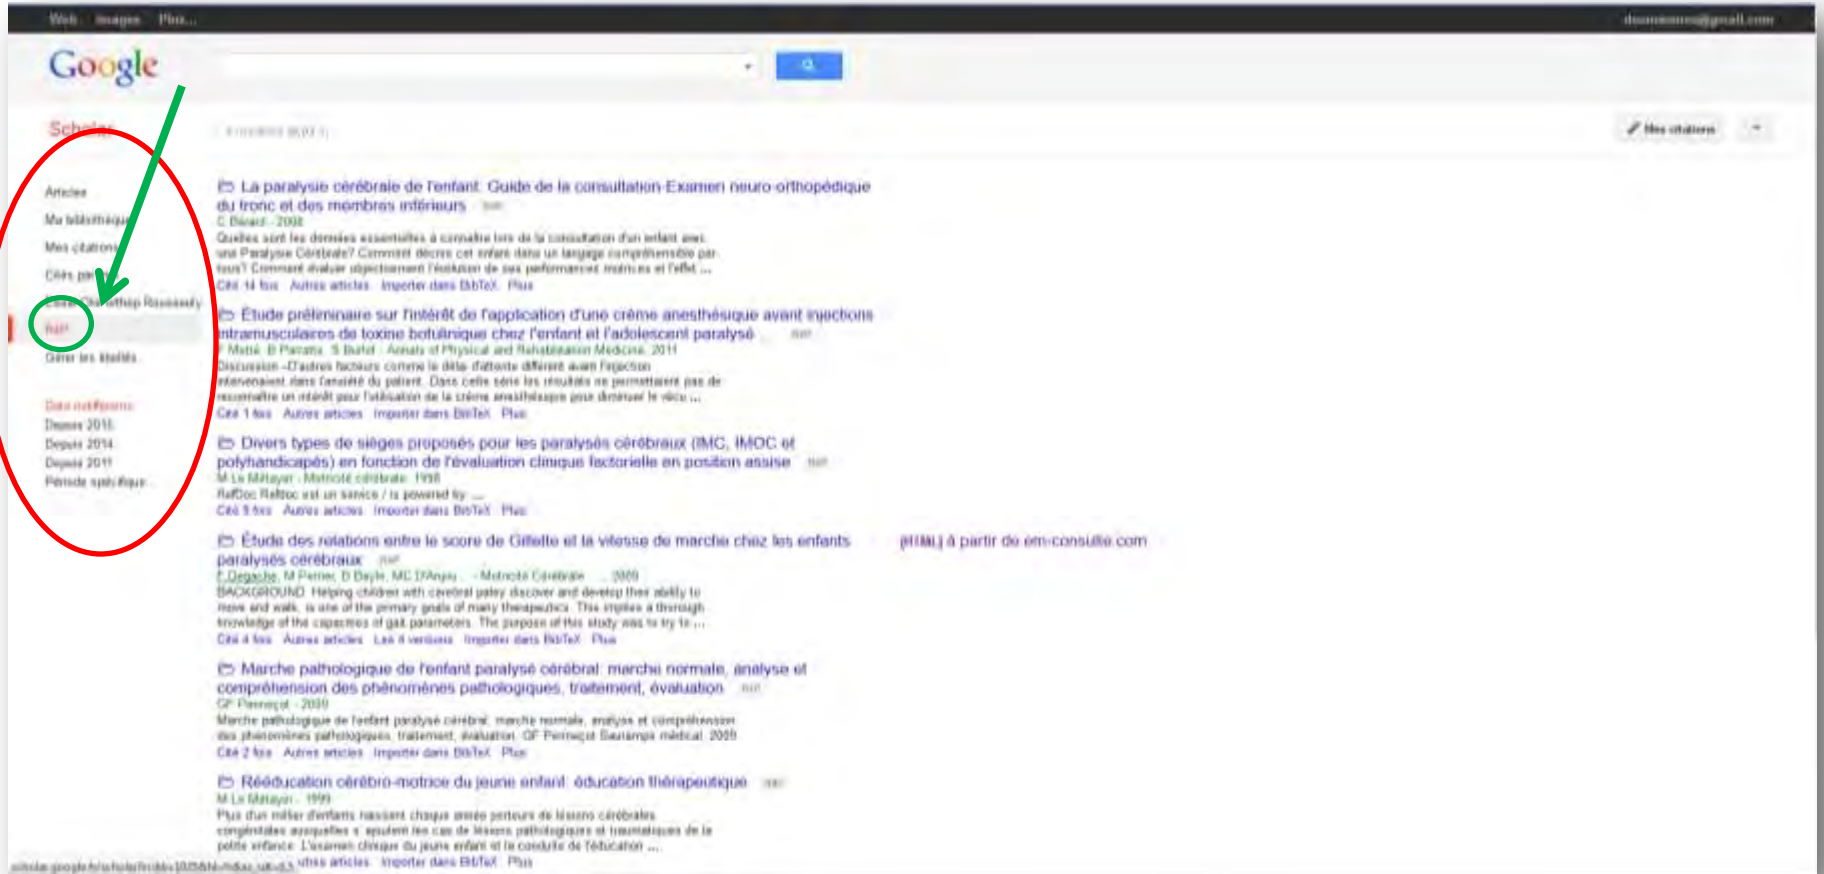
Web Images Plus...

Google

Scholar

Articles
Ma bibliothèque
Mes citations
Cités par
Liste Christophe Rousseau
RAP
Gérer les libellés

Dans notifications
Depuis 2015
Depuis 2014
Depuis 2011
Période spécifique

Mes citations

La paralysie cérébrale de l'enfant: Guide de la consultation-Examen neuro-orthopédique du tronc et des membres inférieurs
C Bérard - 2008
Quelles sont les données essentielles à connaître lors de la consultation d'un enfant avec une Paralysie Cérébrale? Comment décrire cet enfant dans un langage compréhensible par tous? Comment évaluer objectivement l'évolution de ses performances motrices et l'effet ...
Cité 14 fois Autres articles Importer dans BibTeX Plus

Étude préliminaire sur l'intérêt de l'application d'une crème anesthésique avant injections intramusculaires de toxine botulinique chez l'enfant et l'adolescent paralysé
Metté, B Parratte, S Buffet - Annals of Physical and Rehabilitation Medicine, 2011
Discussion –D'autres facteurs comme le délai d'attente différent avant l'injection intervenaient dans l'anxiété du patient. Dans cette série les résultats ne permettaient pas de reconnaître un intérêt pour l'utilisation de la crème anesthésique pour diminuer le vécu ...
Cité 1 fois Autres articles Importer dans BibTeX Plus

Divers types de sièges proposés pour les paralysés cérébraux (IMC, IMOC et polyhandicapés) en fonction de l'évaluation clinique factorielle en position assise
M Le Métayer - Motricité cérébrale, 1998
RefDoc Refdoc est un service / is powered by ...
Cité 5 fois Autres articles Importer dans BibTeX Plus

Étude des relations entre le score de Gillette et la vitesse de marche chez les enfants paralysés cérébraux
[HTML] à partir de em-consulte.com
E Desgache, M Perrier, D Boyle, MC D'Anjou ... - Motricité Cérébrale ..., 2009
BACKGROUND: Helping children with cerebral palsy discover and develop their ability to move and walk, is one of the primary goals of many therapeutics. This implies a thorough knowledge of the capacities of gait parameters. The purpose of this study was to try to ...
Cité 4 fois Autres articles Les 4 versions Importer dans BibTeX Plus

Marche pathologique de l'enfant paralysé cérébral: marche normale, analyse et compréhension des phénomènes pathologiques, traitement, évaluation
GF Penneçot - 2009
Marche pathologique de l'enfant paralysé cérébral: marche normale, analyse et compréhension des phénomènes pathologiques, traitement, évaluation. GF Penneçot Sauramps médical, 2009
Cité 2 fois Autres articles Importer dans BibTeX Plus

Rééducation cérébro-motrice du jeune enfant: éducation thérapeutique
M Le Métayer - 1999
Plus d'un millier d'enfants naissent chaque année porteurs de lésions cérébrales congénitales auxquelles s'ajoutent les cas de lésions pathologiques et traumatiques de la petite enfance. L'examen clinique du jeune enfant et la conduite de l'éducation ...
Autres articles Importer dans BibTeX Plus